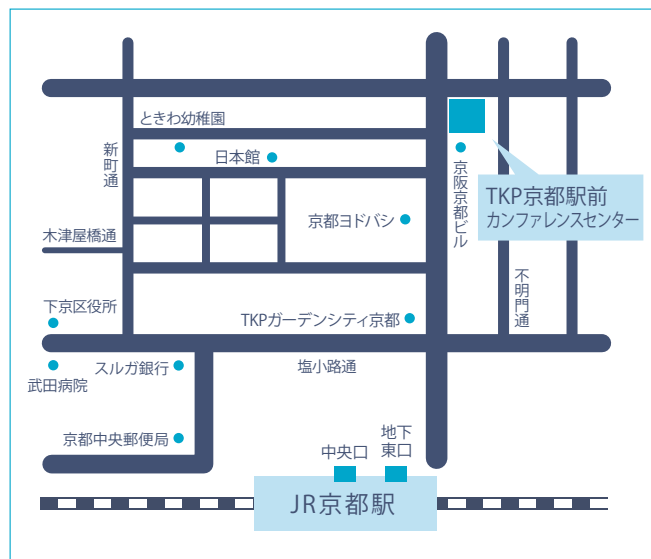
ときわ幼稚園

新町通

日本館

京阪京都ビル

TKP京都駅前
カンファレンスセンター

京都ヨドバシ

木津屋橋通

不明門通

下京区役所

TKPガーデンシティ京都

スルガ銀行

塩小路通

武田病院

京都中央郵便局

中央口

地下東口

JR京都駅